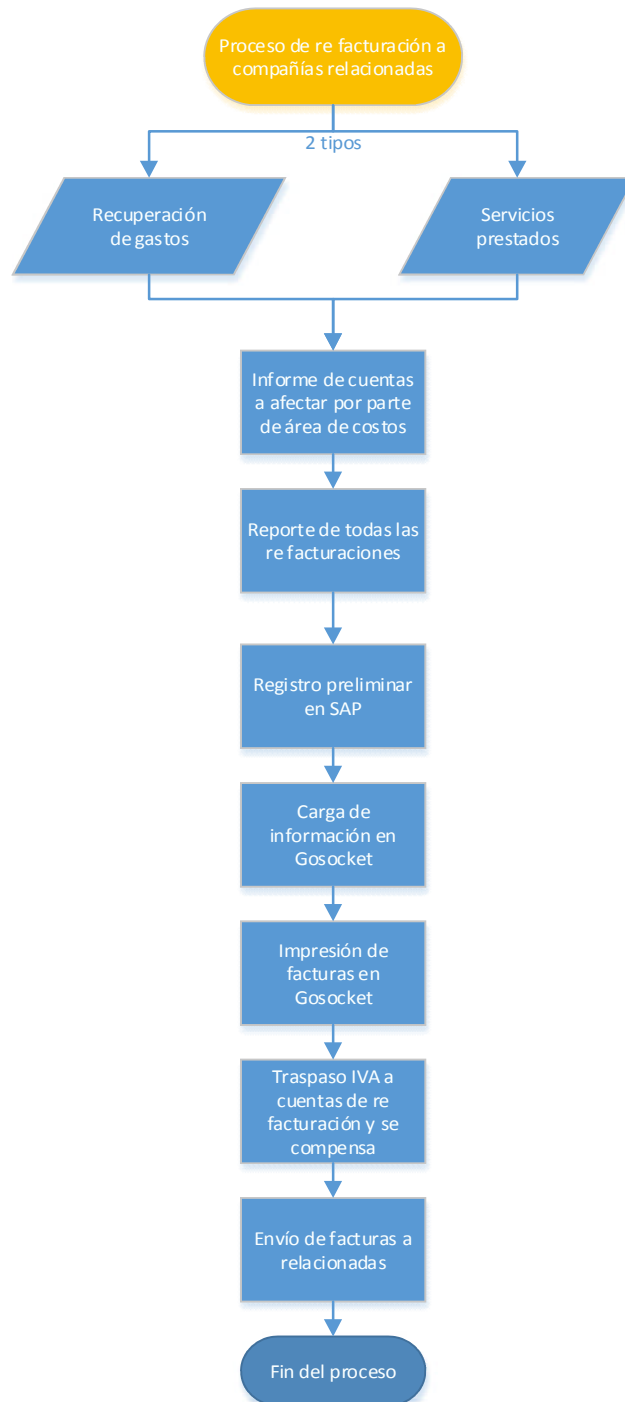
Proceso de re facturación a compañías relacionadas

2 tipos

Recuperación de gastos

Servicios prestados

Informe de cuentas a afectar por parte de área de costos

Reporte de todas las re facturaciones

Registro preliminar en SAP

Carga de información en Gosocket

Impresión de facturas en Gosocket

Traspaso IVA a cuentas de re facturación y se compensa

Envío de facturas a relacionadas

Fin del proceso